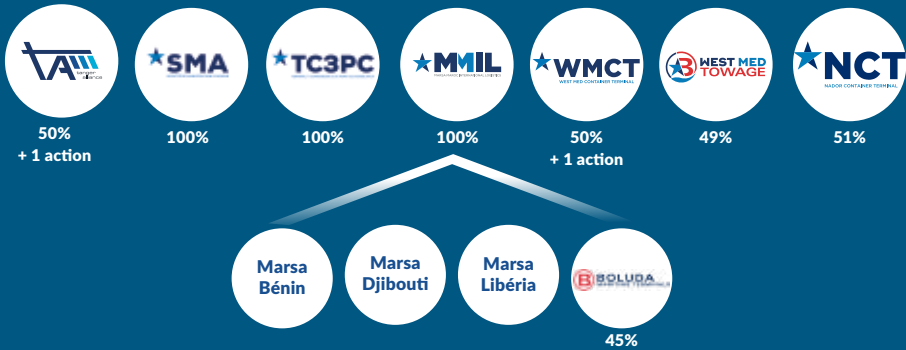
TA tanger alliance

50%
+ 1 action

SMA

100%

TC3PC

100%

MMIL

100%

WMCT
WEST MED CONTAINER TERMINAL

50%
+ 1 action

WEST MED TOWAGE

49%

NCT
NADOR CONTAINER TERMINAL

51%

Marsa Bénin

Marsa Djibouti

Marsa Libéria

BOLUDA MARITIME TERMINALS

45%